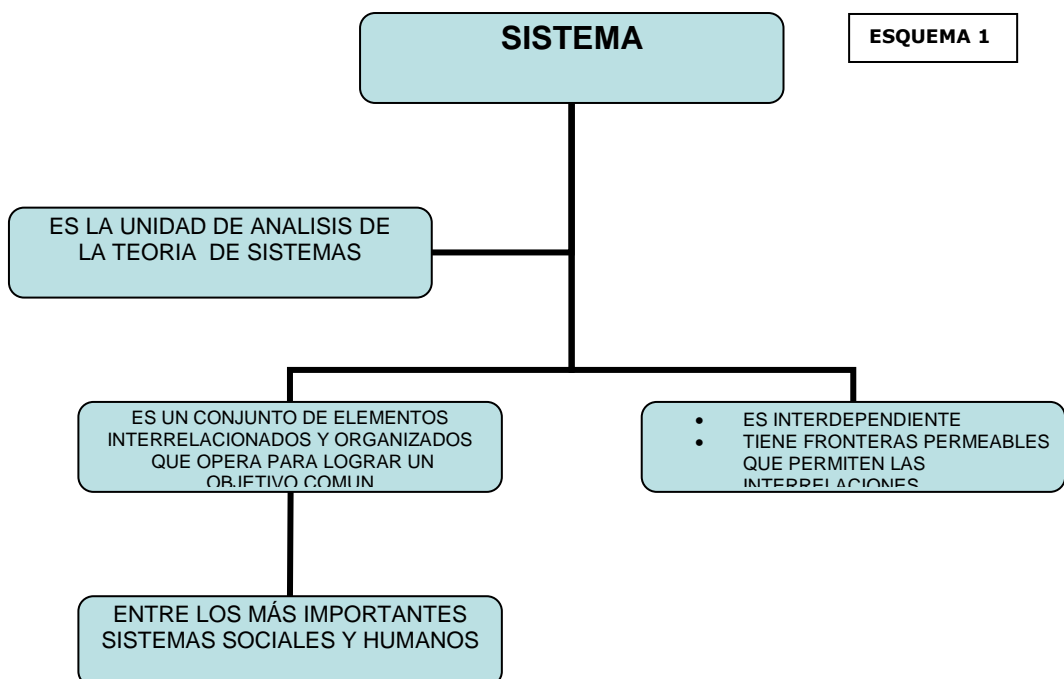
SISTEMA

ESQUEMA 1

ES LA UNIDAD DE ANALISIS DE LA TEORIA DE SISTEMAS

ES UN CONJUNTO DE ELEMENTOS INTERRELACIONADOS Y ORGANIZADOS QUE OPERA PARA LOGRAR UN OBJETIVO COMUN

- ES INTERDEPENDIENTE
- TIENE FRONTERAS PERMEABLES QUE PERMITEN LAS INTERRELACIONES

ENTRE LOS MÁS IMPORTANTES SISTEMAS SOCIALES Y HUMANOS